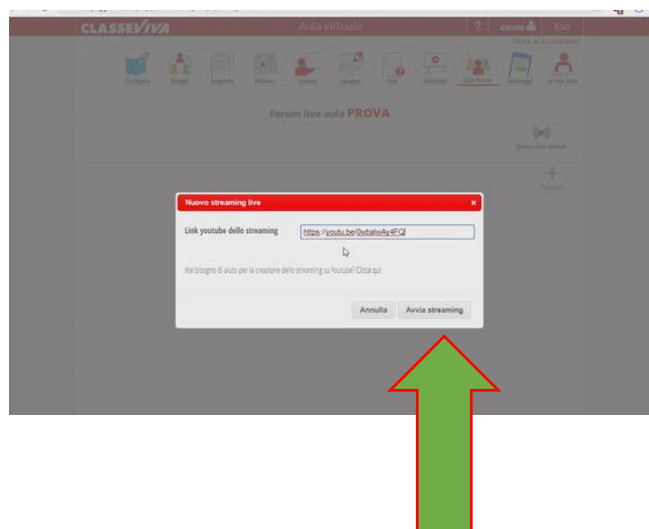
CLASSEVIVA

Aula virtuale

?

Esci

Configura

Gruppi

Progetto

Risorse

Lezioni

Compiti

Test

Materiali

Live forum

Messaggi

Forum live aula PROVA

Nuovo Live stream

Nuovo streaming live

×

Link youtube dello streaming

https://youtu.be/Qwbalw4y4FQ

Hai bisogno di aiuto per la creazione dello streaming su Youtube? Clicca qui

Annulla

Avvia streaming